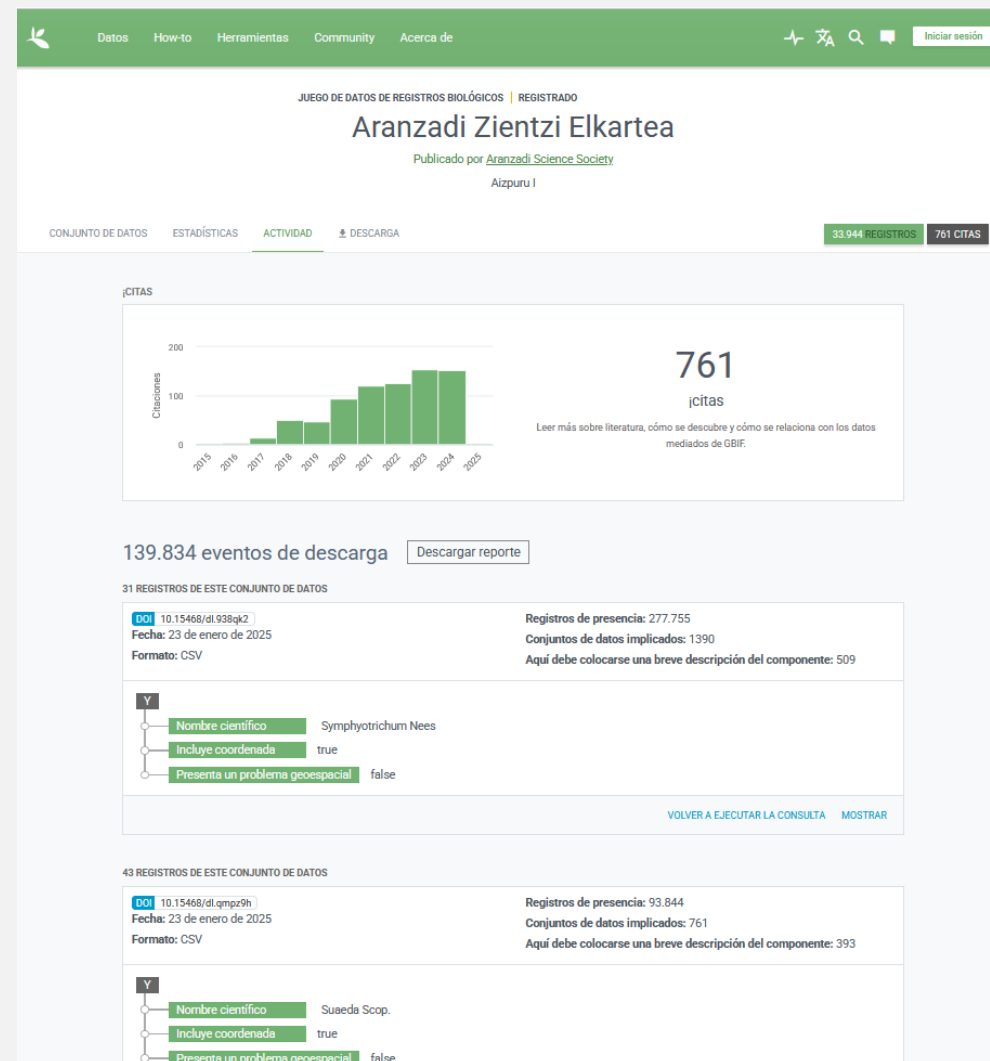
Datos How-to Herramientas Community Acerca de

Iniciar sesión

JUEGO DE DATOS DE REGISTROS BIOLÓGICOS | REGISTRADO

Aranzadi Zientzi Elkartea

Publicado por Aranzadi Science Society

Aizpuru I

CONJUNTO DE DATOS ESTADÍSTICAS ACTIVIDAD DESCARGA

33.944 REGISTROS 761 CITAS

¡CITAS

200
100
0
Citaciones
2015 2016 2017 2018 2019 2020 2021 2022 2023 2024 2025

761
¡citas

Leer más sobre literatura, cómo se descubre y cómo se relaciona con los datos mediados de GBIF.

139.834 eventos de descarga

Descargar reporte

31 REGISTROS DE ESTE CONJUNTO DE DATOS

DOI 10.15468/dl.938qk2
Fecha: 23 de enero de 2025
Formato: CSV

Registros de presencia: 277.755
Conjuntos de datos implicados: 1390
Aquí debe colocarse una breve descripción del componente: 509

Y
Nombre científico Symphyotrichum Nees
Incluye coordenada true
Presenta un problema geoespacial false

VOLVER A EJECUTAR LA CONSULTA MOSTRAR

43 REGISTROS DE ESTE CONJUNTO DE DATOS

DOI 10.15468/dl.qmpz9h
Fecha: 23 de enero de 2025
Formato: CSV

Registros de presencia: 93.844
Conjuntos de datos implicados: 761
Aquí debe colocarse una breve descripción del componente: 393

Y
Nombre científico Suaeda Scop.
Incluye coordenada true
Presenta un problema geoespacial false